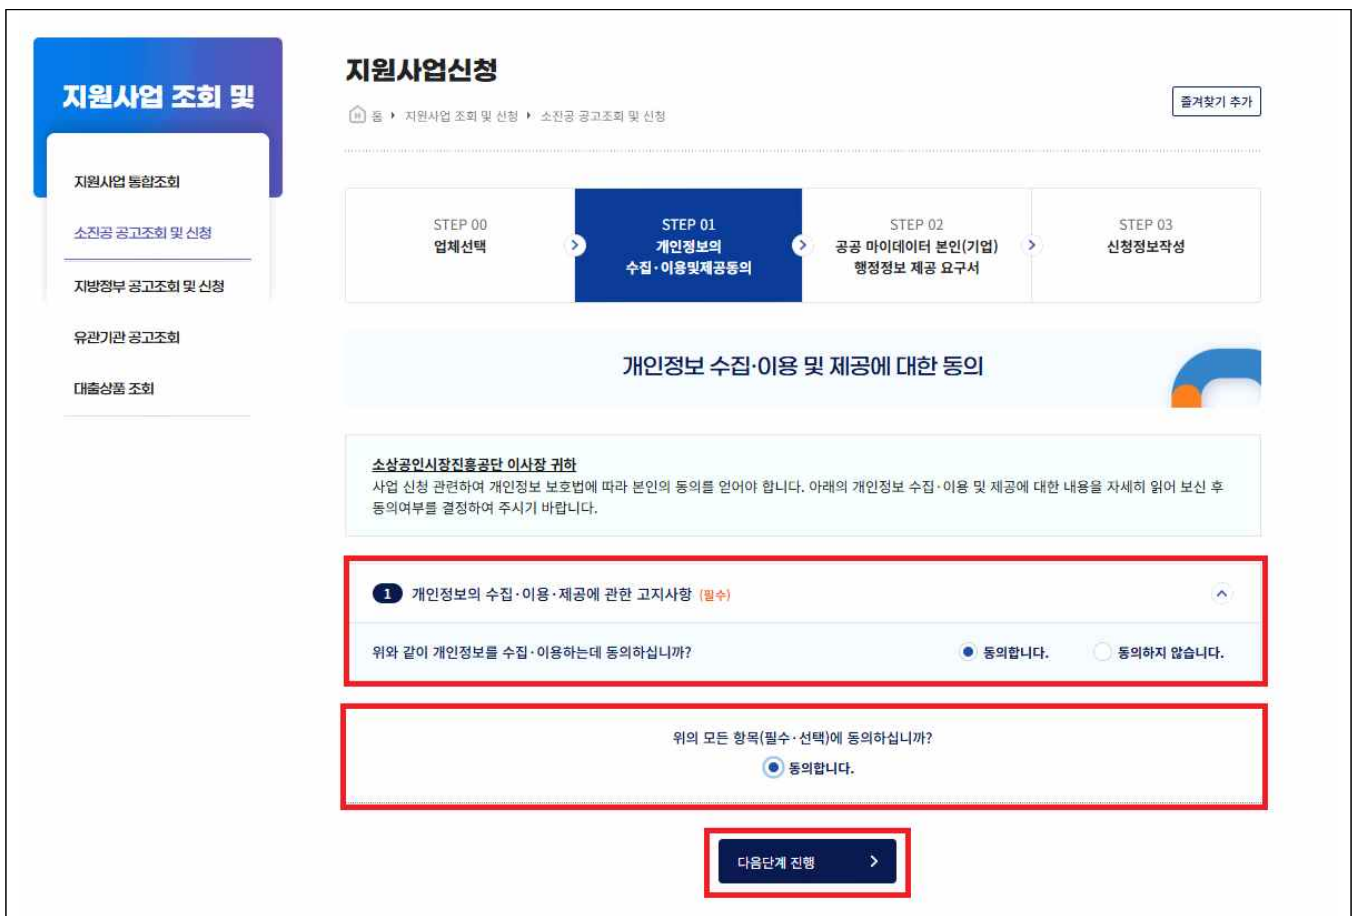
지원사업 조회 및

지원사업 통합조회

소진공 공고조회 및 신청

지방정부 공고조회 및 신청

유관기관 공고조회

대출상품 조회

지원사업신청

홈 ▸ 지원사업 조회 및 신청 ▸ 소진공 공고조회 및 신청

즐겨찾기 추가

STEP 00
업체선택

STEP 01
개인정보의 수집·이용및제공동의

STEP 02
공공 마이데이터 본인(기업) 행정정보 제공 요구서

STEP 03
신청정보작성

개인정보 수집·이용 및 제공에 대한 동의

소상공인시장진흥공단 이사장 귀하
사업 신청 관련하여 개인정보 보호법에 따라 본인의 동의를 얻어야 합니다. 아래의 개인정보 수집·이용 및 제공에 대한 내용을 자세히 읽어 보신 후 동의여부를 결정하여 주시기 바랍니다.

1 개인정보의 수집·이용·제공에 관한 고지사항 (필수)

위와 같이 개인정보를 수집·이용하는데 동의하십니까?

동의합니다.

동의하지 않습니다.

위의 모든 항목(필수·선택)에 동의하십니까?

동의합니다.

다음단계 진행